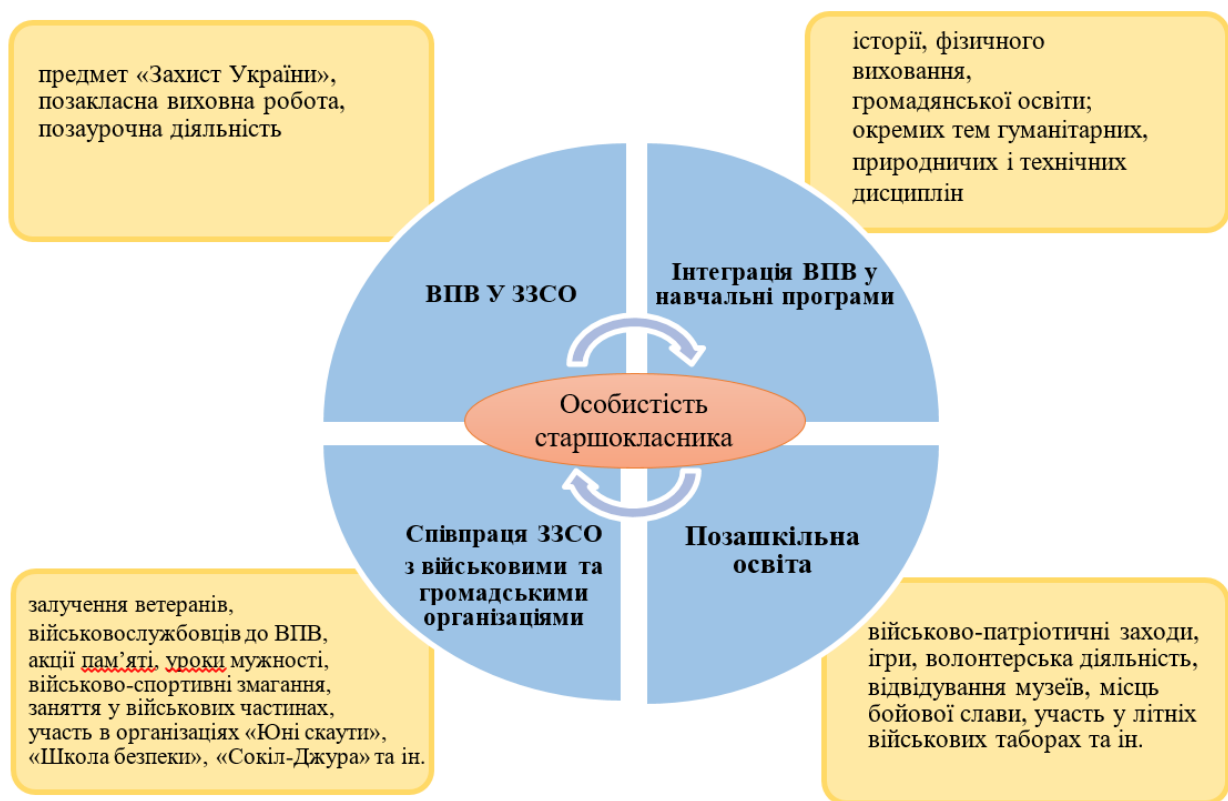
предмет «Захист України», позакласна виховна робота, позаурочна діяльність

історії, фізичного виховання, громадянської освіти; окремих тем гуманітарних, природничих і технічних дисциплін

ВПВ У ЗЗСО

Інтеграція ВПВ у навчальні програми

Особистість старшокласника

Співпраця ЗЗСО з військовими та громадськими організаціями

Позашкільна освіта

залучення ветеранів, військовослужбовців до ВПВ, акції пам'яті, уроки мужності, військово-спортивні змагання, заняття у військових частинах, участь в організаціях «Юні скаути», «Школа безпеки», «Сокіл-Джура» та ін.

військово-патріотичні заходи, ігри, волонтерська діяльність, відвідування музеїв, місць бойової слави, участь у літніх військових таборах та ін.